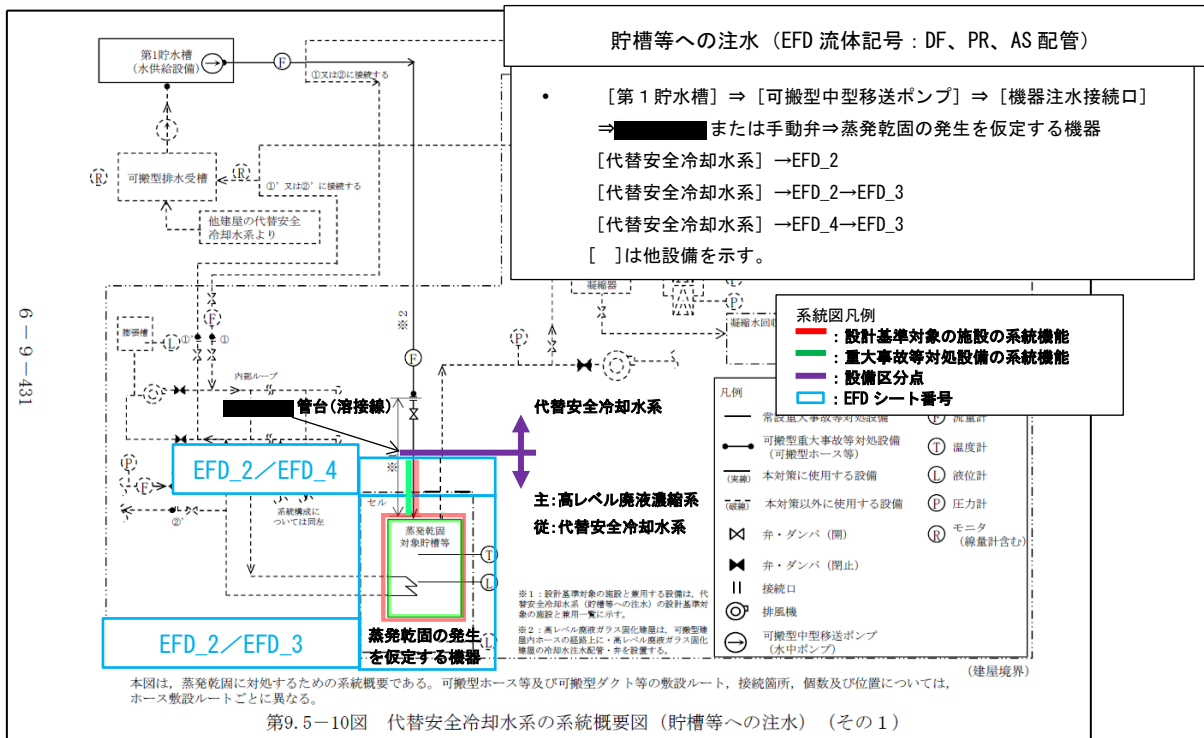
貯槽等への注水（EFD 流体記号：DF、PR、AS 配管）

• ［第１貯水槽］⇒［可搬型中型移送ポンプ］⇒［機器注水接続口］⇒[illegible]または手動弁⇒蒸発乾固の発生を仮定する機器
［代替安全冷却水系］→EFD_2
［代替安全冷却水系］→EFD_2→EFD_3
［代替安全冷却水系］→EFD_4→EFD_3
［ ］は他設備を示す。

第1貯水槽（水供給設備）
F
①又は②に接続する
可搬型排水受槽
R
①'又は②'に接続する
他建屋の代替安全冷却水系より
※2
膨張槽
L
F
内部ループ
凝縮器
凝縮水回収
P
F
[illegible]管台（溶接線）
代替安全冷却水系
EFD_2／EFD_4
主:高レベル廃液濃縮系
従:代替安全冷却水系
P
F
系統構成については同左
セル
蒸発乾固対象貯槽等
T
L
EFD_2／EFD_3
蒸発乾固の発生を仮定する機器

系統図凡例
：設計基準対象の施設の系統機能
：重大事故等対処設備の系統機能
：設備区分点
：EFD シート番号

凡例
常設重大事故等対処設備
可搬型重大事故等対処設備（可搬型ホース等）
（実線）本対策に使用する設備
（破線）本対策以外に使用する設備
弁・ダンパ（開）
弁・ダンパ（閉止）
接続口
排風機
可搬型中型移送ポンプ（水中ポンプ）
F 流量計
T 温度計
L 液位計
P 圧力計
R モニタ（線量計含む）

※1：設計基準対象の施設と兼用する設備は，代替安全冷却水系（貯槽等への注水）の設計基準対象の施設と兼用一覧に示す。
※2：高レベル廃液ガラス固化建屋は，可搬型建屋内ホースの経路上に，高レベル廃液ガラス固化建屋の冷却水注水配管・弁を設置する。

（建屋境界）

6－9－431

本図は，蒸発乾固に対処するための系統概要である。可搬型ホース等及び可搬型ダクト等の敷設ルート，接続箇所，個数及び位置については，ホース敷設ルートごとに異なる。

第9.5－10図　代替安全冷却水系の系統概要図（貯槽等への注水）（その１）